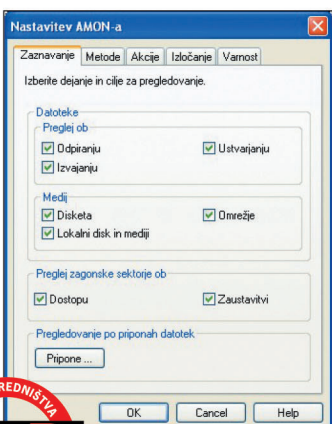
Nastavitev AMON-a

Zaznavanje | Metode | Akcije | Izločanje | Varnost

Izberite dejanje in cilje za pregledovanje.

Datoteke

Preglej ob

Odpiranju

Ustvarjanju

Izvajanju

Mediji

Disketa

Omrežje

Lokalni disk in mediji

Preglej zagonske sektorje ob

Dostopu

Zaustavitvi

Pregledovanje po priponah datotek

Pripone ...

OK

Cancel

Help

REDNIŠTVA